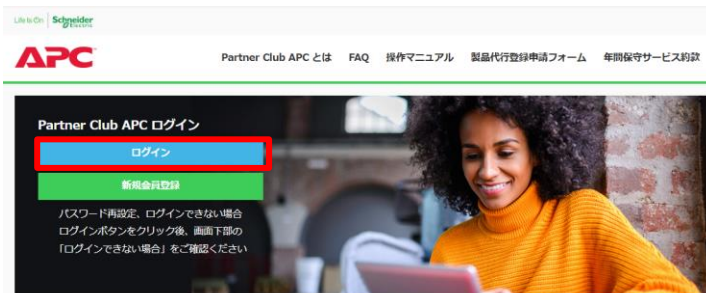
Life Is On Schneider Electric

APC

Partner Club APC とは FAQ 操作マニュアル 製品代行登録申請フォーム 年間保守サービス約款

Partner Club APC ログイン

ログイン

新規会員登録

パスワード再設定、ログインできない場合 ログインボタンをクリック後、画面下部の「ログインできない場合」をご確認ください